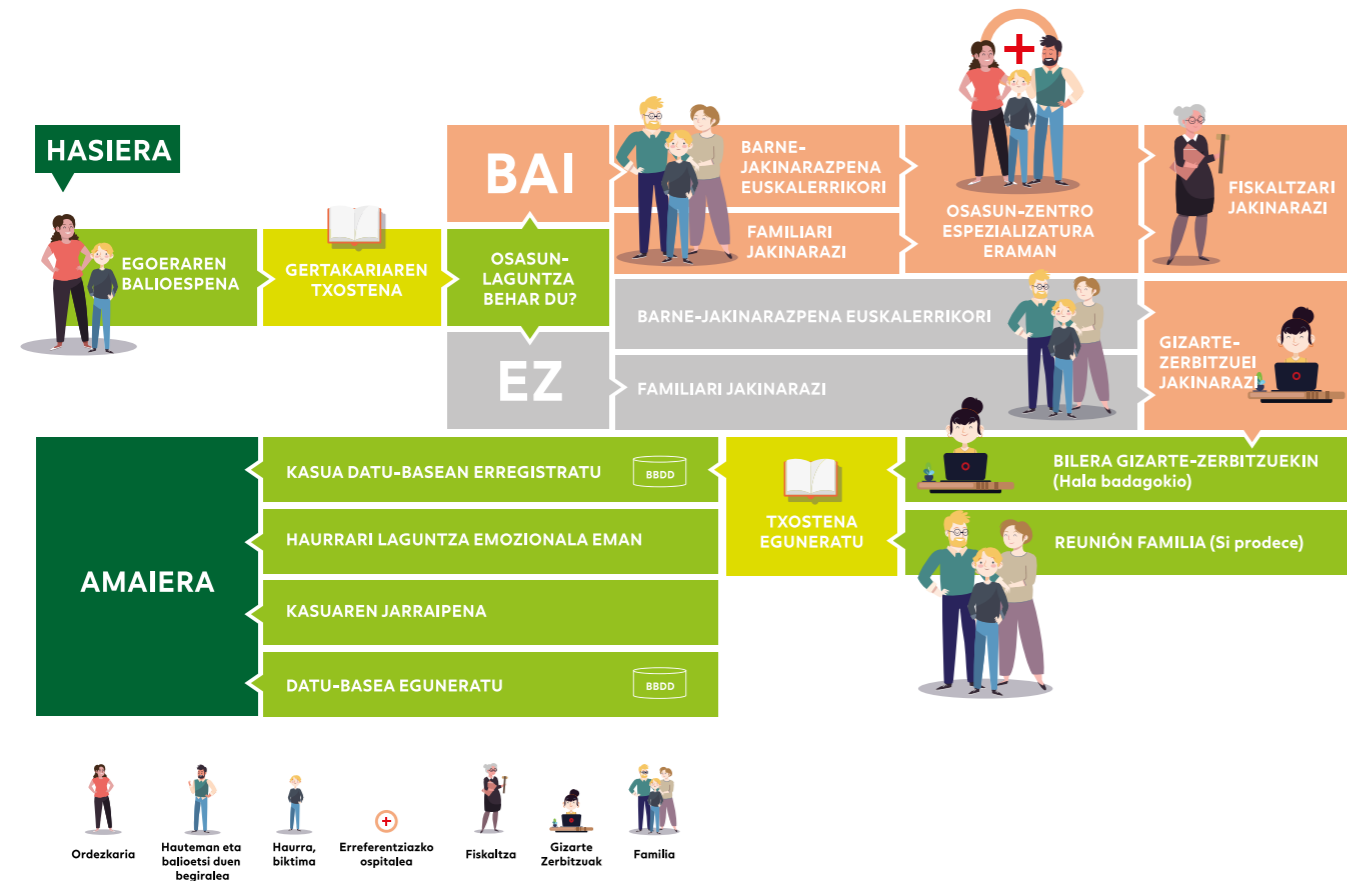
HASIERA

EGOERAREN BALIOESPENA

GERTAKARIAREN TXOSTENA

OSASUN-LAGUNTZA BEHAR DU?

BAI

BARNE-JAKINARAZPENA EUSKALERRIKORI

FAMILIARI JAKINARAZI

OSASUN-ZENTRO ESPEZIALIZATURA ERAMAN

FISKALTZARI JAKINARAZI

EZ

BARNE-JAKINARAZPENA EUSKALERRIKORI

FAMILIARI JAKINARAZI

GIZARTE-ZERBITZUEI JAKINARAZI

BILERA GIZARTE-ZERBITZUEKIN (Hala badagokio)

REUNIÓN FAMILIA (Si prodece)

TXOSTENA EGUNERATU

KASUA DATU-BASEAN ERREGISTRATU BBDD

HAURRARI LAGUNTZA EMOZIONALA EMAN

KASUAREN JARRAIPENA

DATU-BASEA EGUNERATU BBDD

AMAIERA

Ordezkaria

Hauteman eta balioetsi duen begiralea

Haurra, biktima

Erreferentziazko ospitalea

Fiskaltza

Gizarte Zerbitzuak

Familia